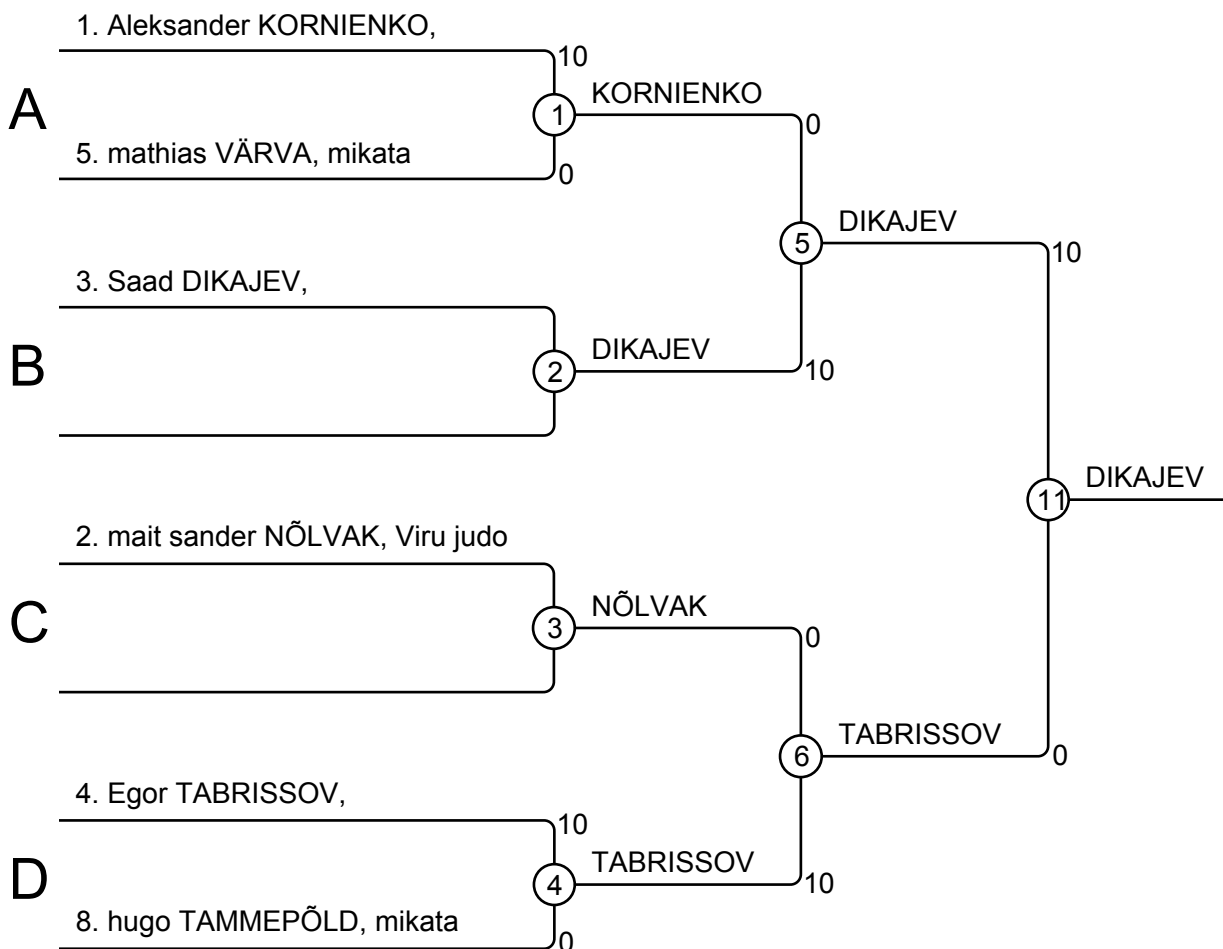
1. Aleksander KORNIENKO,

10

A

1

KORNIENKO

0

5. mathias VÄRVA, mikata

0

5

DIKAJEV

10

3. Saad DIKAJEV,

B

2

DIKAJEV

10

11

DIKAJEV

2. mait sander NÕLVAK, Viru judo

C

3

NÕLVAK

0

6

TABRISSOV

0

4. Egor TABRISSOV,

10

D

4

TABRISSOV

10

8. hugo TAMMEPÕLD, mikata

0